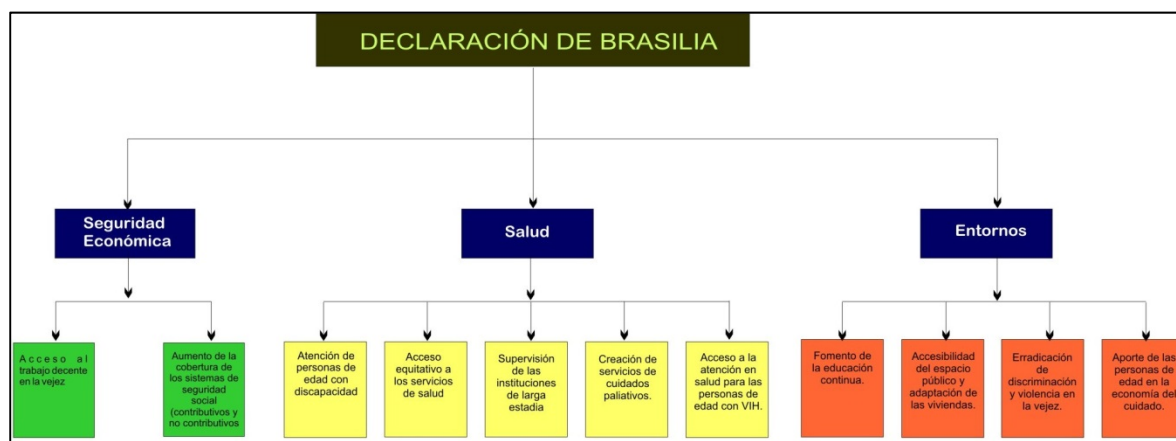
DECLARACIÓN DE BRASILIA

Seguridad Económica

Salud

Entornos

Acceso al trabajo decente en la vejez

Aumento de la cobertura de los sistemas de seguridad social (contributivos y no contributivos

Atención de personas de edad con discapacidad

Acceso equitativo a los servicios de salud

Supervisión de las instituciones de larga estadia

Creación de servicios de cuidados paliativos.

Acceso a la atención en salud para las personas de edad con VIH.

Fomento de la educación continua.

Accesibilidad del espacio público y adaptación de las viviendas.

Erradicación de discriminación y violencia en la vejez.

Aporte de las personas de edad en la economía del cuidado.